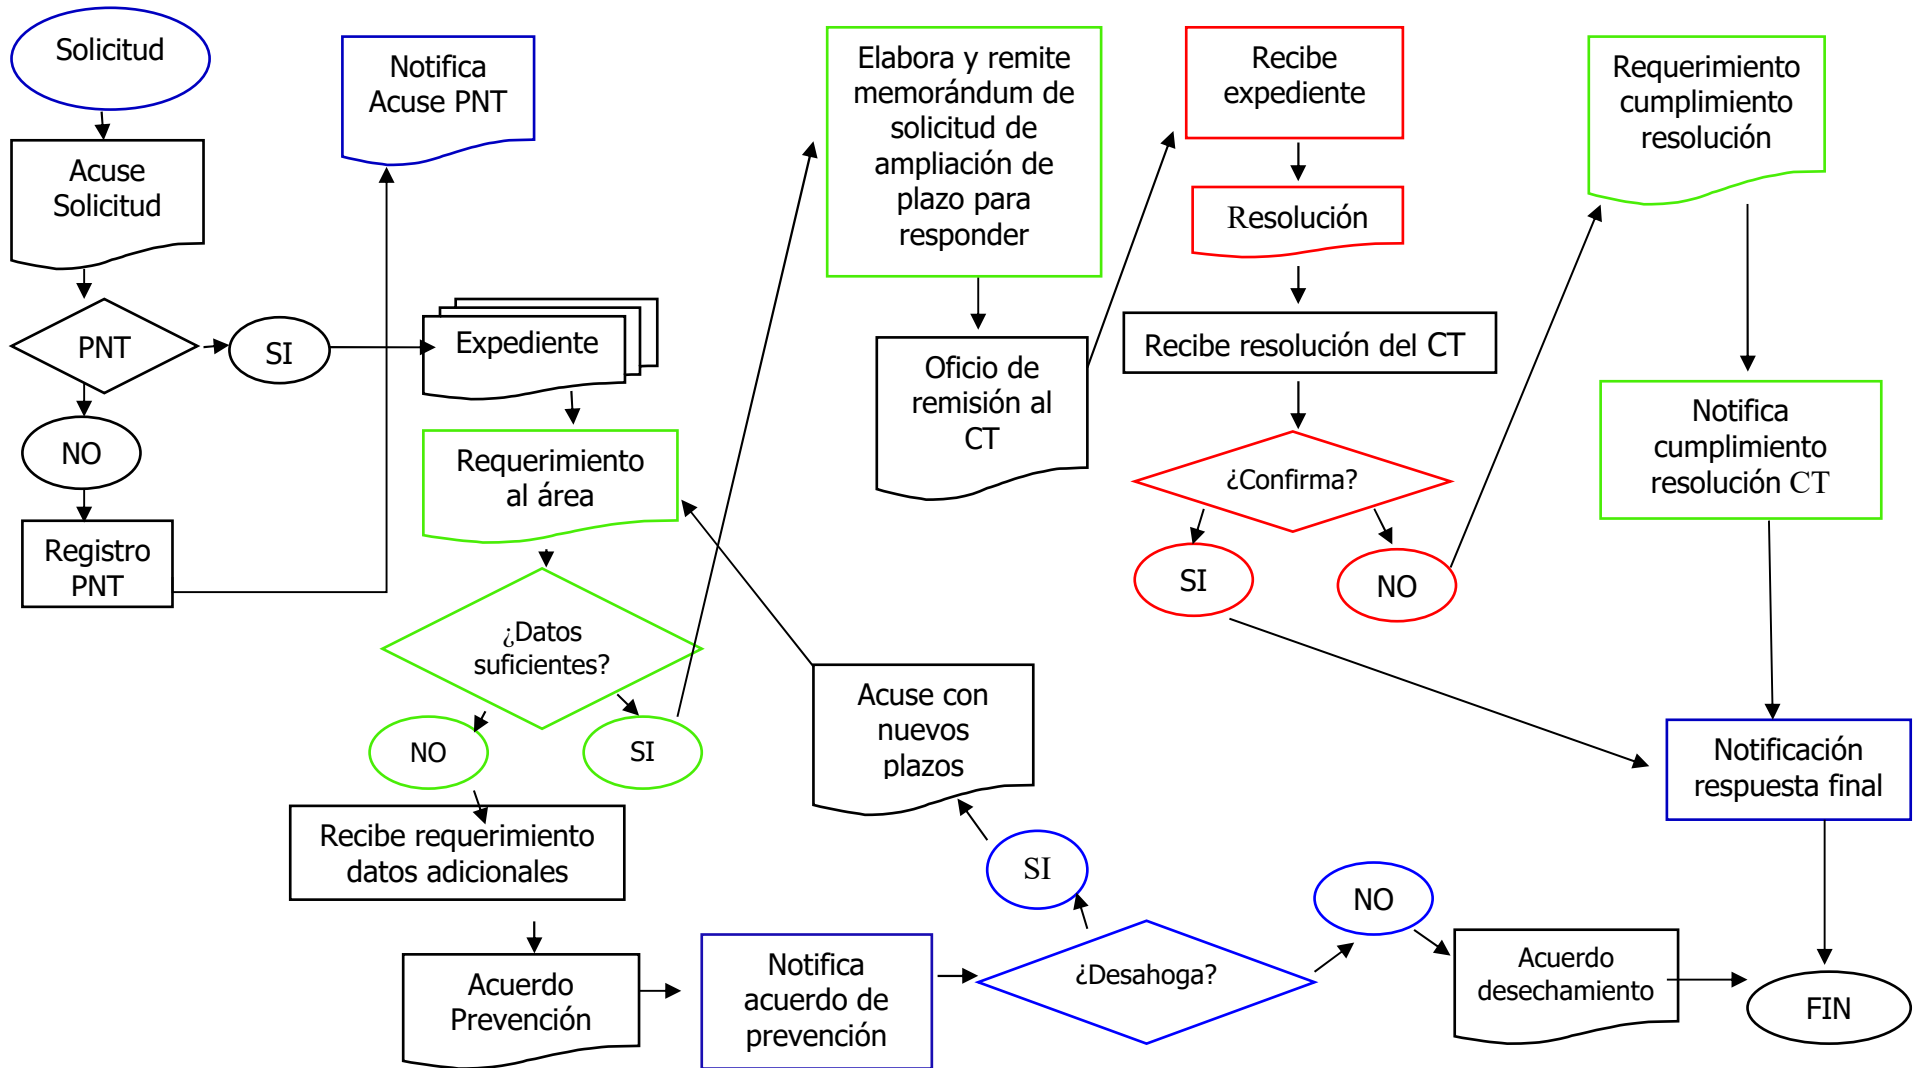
Solicitud

Acuse Solicitud

PNT

SI

NO

Registro PNT

Notifica Acuse PNT

Expediente

Requerimiento al área

¿Datos suficientes?

NO

SI

Recibe requerimiento datos adicionales

Acuerdo Prevención

Notifica acuerdo de prevención

¿Desahoga?

SI

NO

Acuse con nuevos plazos

Acuerdo desechamiento

FIN

Elabora y remite memorándum de solicitud de ampliación de plazo para responder

Oficio de remisión al CT

Recibe expediente

Resolución

Recibe resolución del CT

¿Confirma?

SI

NO

Requerimiento cumplimiento resolución

Notifica cumplimiento resolución CT

Notificación respuesta final